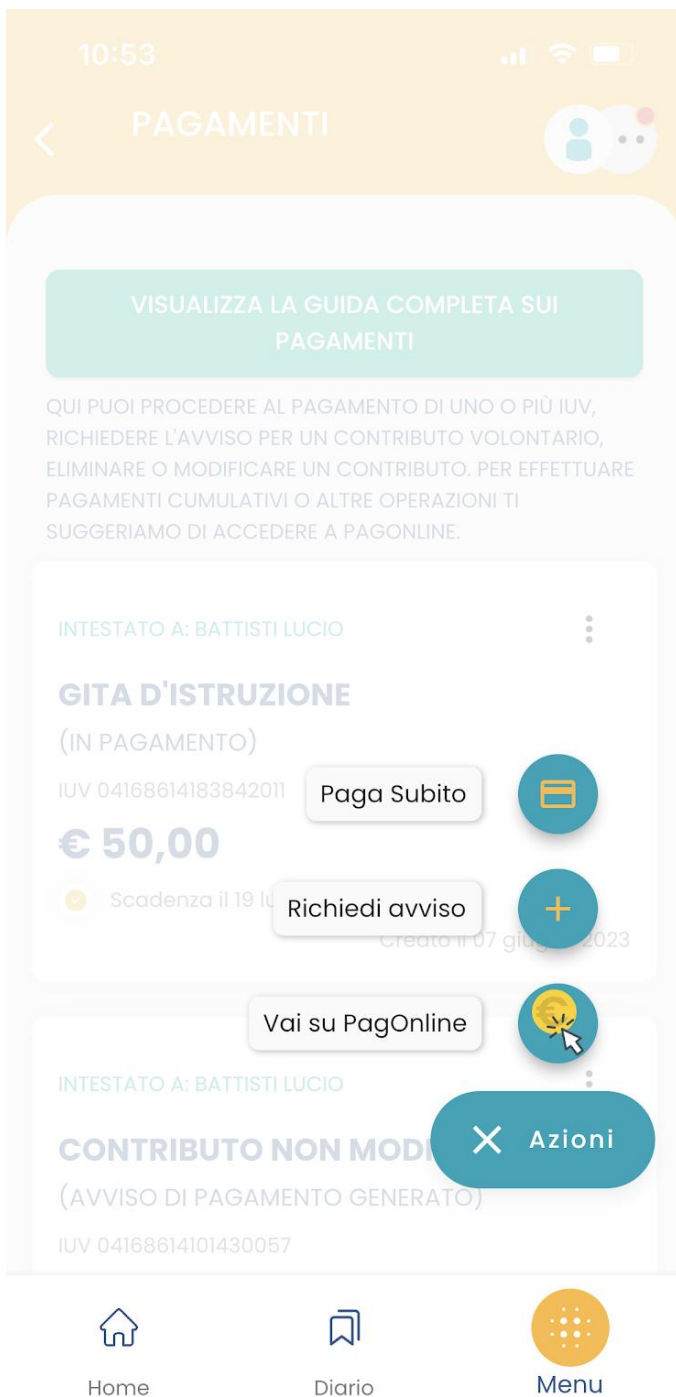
10:53

PAGAMENTI

VISUALIZZA LA GUIDA COMPLETA SUI PAGAMENTI

QUI PUOI PROCEDERE AL PAGAMENTO DI UNO O PIÙ IUV, RICHIEDERE L'AVVISO PER UN CONTRIBUTO VOLONTARIO, ELIMINARE O MODIFICARE UN CONTRIBUTO. PER EFFETTUARE PAGAMENTI CUMULATIVI O ALTRE OPERAZIONI TI SUGGERIAMO DI ACCEDERE A PAGONLINE.

INTESTATO A: BATTISTI LUCIO

GITA D'ISTRUZIONE
(IN PAGAMENTO)
IUV 04168614183842011
€ 50,00
Scadenza il 19 lu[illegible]
Creato il 07 giu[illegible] 2023

Paga Subito
Richiedi avviso
Vai su PagOnline

INTESTATO A: BATTISTI LUCIO

CONTRIBUTO NON MODI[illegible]
(AVVISO DI PAGAMENTO GENERATO)
IUV 04168614101430057

Azioni

Home
Diario
Menu